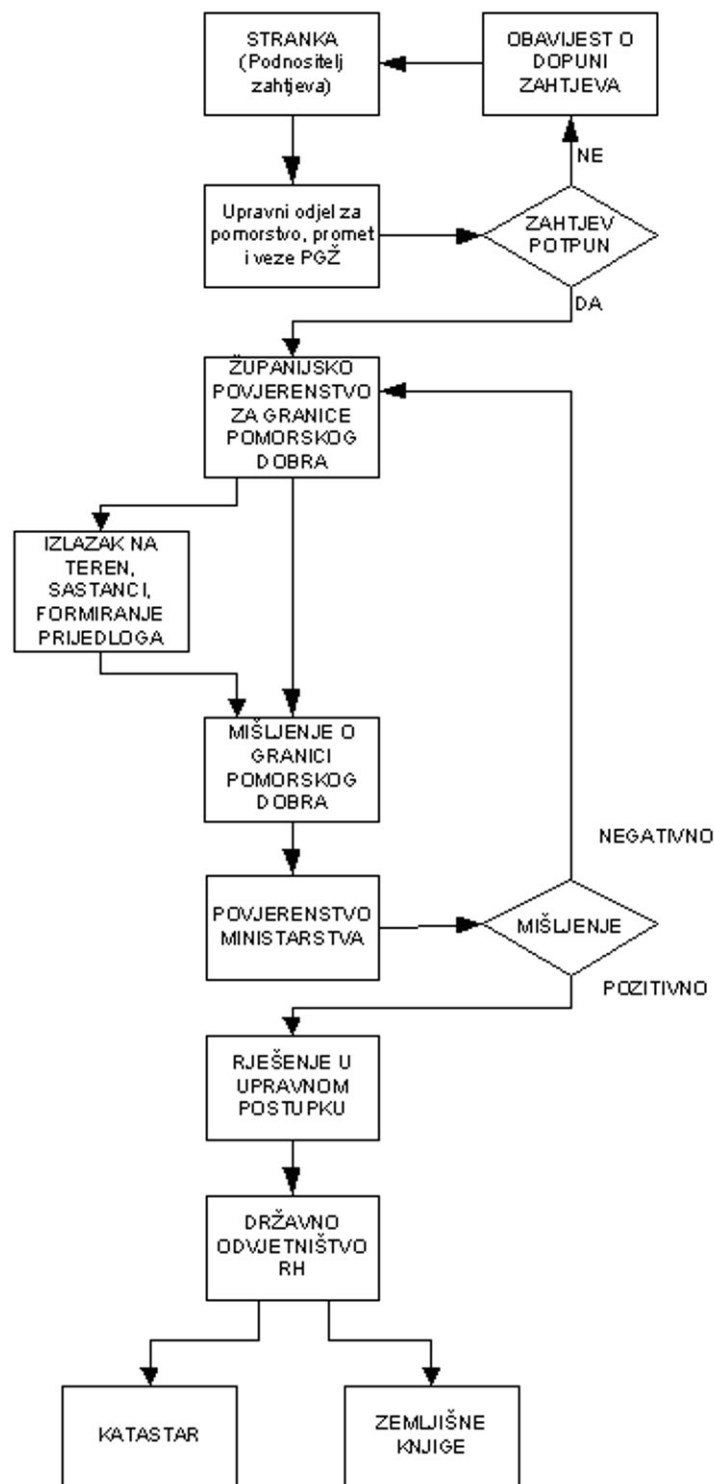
STRANKA (Podnositelj zahtjeva)

OBAVIJEST O DOPUNI ZAHTJEVA

NE

Upravni odjel za pomorstvo, promet i veze PGŽ

ZAHTJEV POTPUN

DA

ŽUPANIJSKO POVJERENSTVO ZA GRANICE POMORSKOG DOBRA

IZLAZAK NA TEREN, SASTANCI, FORMIRANJE PRIJEDLOGA

MIŠLJENJE O GRANICI POMORSKOG DOBRA

NEGATIVNO

POVJERENSTVO MINISTARSTVA

MIŠLJENJE

POZITIVNO

RJEŠENJE U UPRAVNOM POSTUPKU

DRŽAVNO ODVJETNIŠTVO RH

KATASTAR

ZEMLJIŠNE KNJIGE